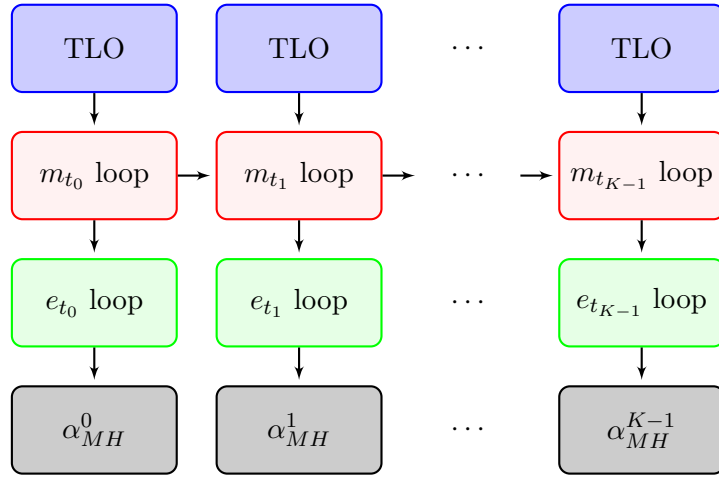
TLO TLO $\cdots$ TLO

$m_{t_0}$ loop $m_{t_1}$ loop $\cdots$ $m_{t_{K-1}}$ loop

$e_{t_0}$ loop $e_{t_1}$ loop $\cdots$ $e_{t_{K-1}}$ loop

$\alpha_{MH}^{0}$ $\alpha_{MH}^{1}$ $\cdots$ $\alpha_{MH}^{K-1}$